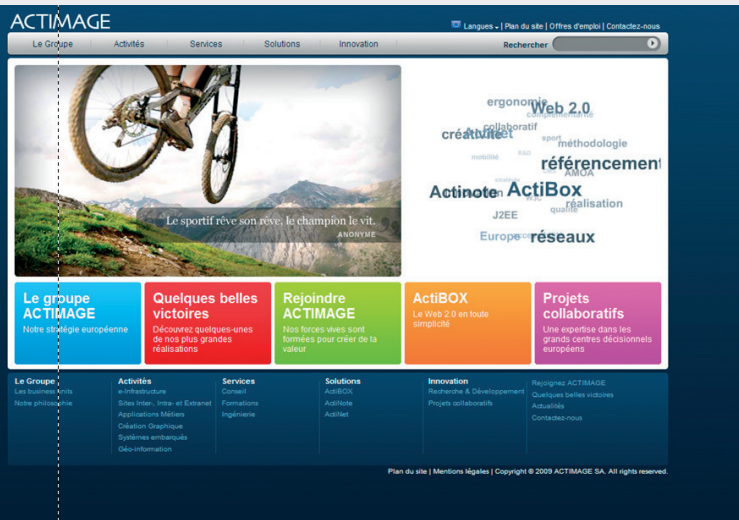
ACTIMAGE

Langues | Plan du site | Offres d'emploi | Contactez-nous

Le Groupe | Activités | Services | Solutions | Innovation | Rechercher

Le sportif rêve son rêve, le champion le vit.
ANONYME

ergonomie
Web 2.0
collaboratif
créativité
méthodologie
référencement
AMOA
Actinote
ActiBox
réalisation
qualité
J2EE
Europe
réseaux

Le groupe ACTIMAGE
Notre stratégie européenne

Quelques belles victoires
Découvrez quelques-unes de nos plus grandes réalisations

Rejoindre ACTIMAGE
Nos forces vives sont formées pour créer de la valeur

ActiBOX
Le Web 2.0 en toute simplicité

Projets collaboratifs
Une expertise dans les grands centres décisionnels européens

Le Groupe
Les business units
Notre philosophie

Activités
e-Infrastructure
Sites Inter-, Intra- et Extranet
Applications Métiers
Création Graphique
Systèmes embarqués
Géo-information

Services
Conseil
Formations
Ingénierie

Solutions
ActiBOX
ActiNote
ActiNet

Innovation
Recherche & Développement
Projets collaboratifs

Rejoignez ACTIMAGE
Quelques belles victoires
Actualités
Contactez-nous

Plan du site | Mentions légales | Copyright © 2009 ACTIMAGE SA. All rights reserved.